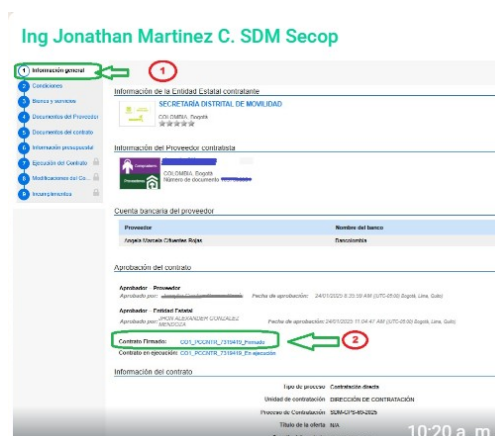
Ing Jonathan Martinez C. SDM Secop

1 Información general
2 Condiciones
3 Bienes y servicios
4 Documentos del Proveedor
5 Documentos del contrato
6 Información presupuestal
7 Ejecución del Contrato
8 Modificaciones del Co...
9 Incumplimientos

1

Información de la Entidad Estatal contratante
SECRETARÍA DISTRITAL DE MOVILIDAD
COLOMBIA, Bogotá

Información del Proveedor contratista
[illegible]
COLOMBIA, Bogotá
Número de documento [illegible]

Cuenta bancaria del proveedor
| Proveedor | Nombre del banco |
|---|---|
| Angela Marcela Cifuentes Rojas | Bancolombia |

Aprobación del contrato
Aprobador - Proveedor
Aprobado por: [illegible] Fecha de aprobación: 24/01/2025 8:35:58 AM (UTC-05:00) Bogotá, Lima, Quito
Aprobador - Entidad Estatal
Aprobado por: JHON ALEXANDER GONZALEZ MENDOZA Fecha de aprobación: 24/01/2025 11:04:47 AM (UTC-05:00) Bogotá, Lima, Quito

Contrato Firmado: CO1_PCCNTR_7319419_Firmado
2
Contrato en ejecución: CO1_PCCNTR_7319419_En ejecución

Información del contrato
Tipo de proceso Contratación directa
Unidad de contratación DIRECCIÓN DE CONTRATACIÓN
Proceso de Contratación SDM-DTS-69-2025
Título de la oferta N/A

10:20 a. m.